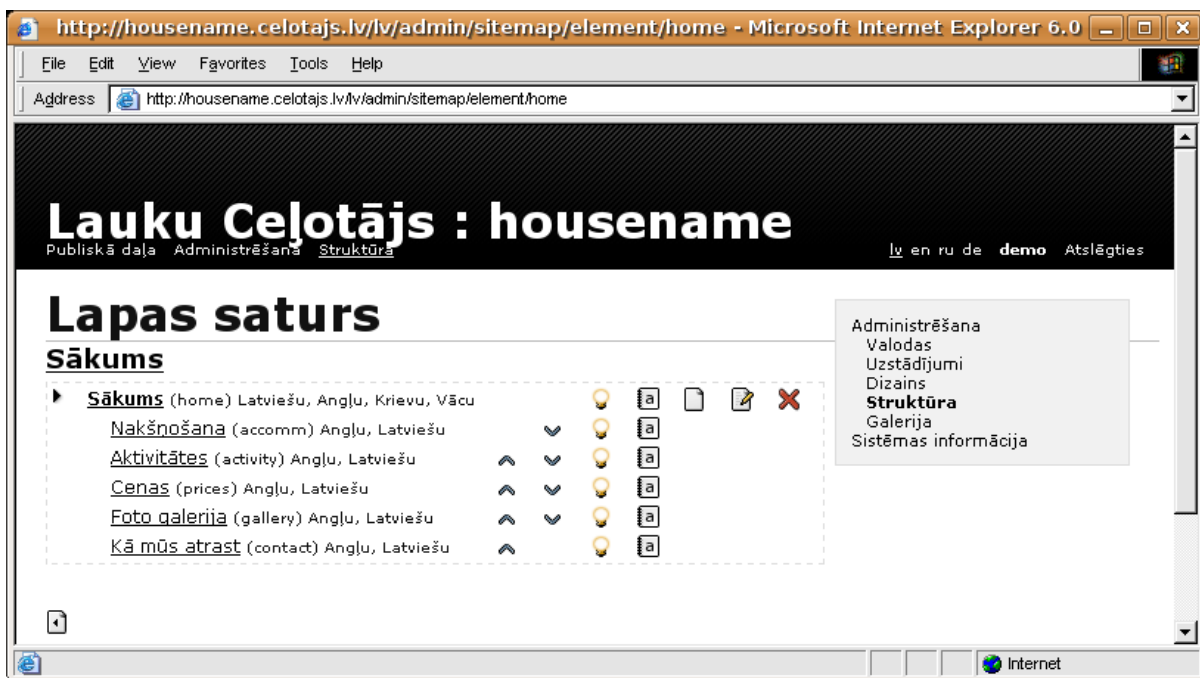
http://housename.celotajs.lv/lv/admin/sitemap/element/home - Microsoft Internet Explorer 6.0

File Edit View Favorites Tools Help

Address http://housename.celotajs.lv/lv/admin/sitemap/element/home

Lauku Ceļotājs : housename

Publiskā daļa Administrēšana Struktūra

lv en ru de **demo** Atslēgties

Lapas saturs

Sākums

Sākums (home) Latviešu, Angļu, Krievu, Vācu

Nakšņošana (accomm) Angļu, Latviešu

Aktivitātes (activity) Angļu, Latviešu

Cenas (prices) Angļu, Latviešu

Foto galerija (gallery) Angļu, Latviešu

Kā mūs atrast (contact) Angļu, Latviešu

Administrēšana
Valodas
Uzstādījumi
Dizains
**Struktūra**
Galerija
Sistēmas informācija

Internet